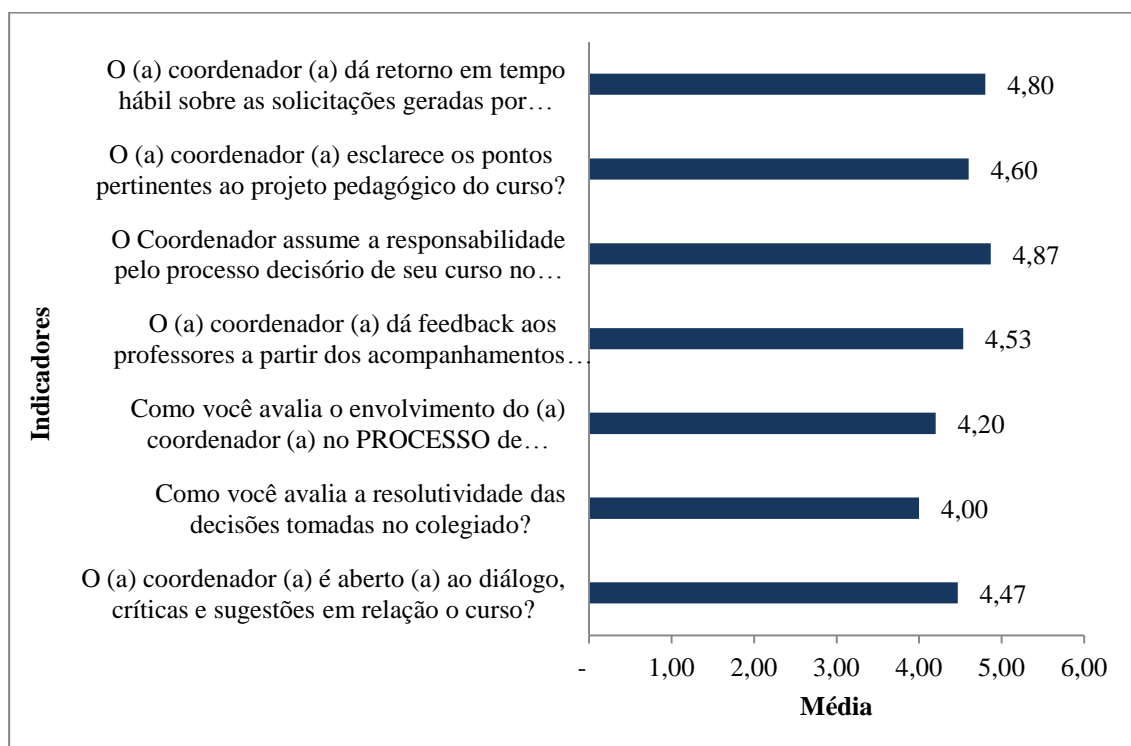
Indicadores

O (a) coordenador (a) dá retorno em tempo hábil sobre as solicitações geradas por…
4,80

O (a) coordenador (a) esclarece os pontos pertinentes ao projeto pedagógico do curso?
4,60

O Coordenador assume a responsabilidade pelo processo decisório de seu curso no…
4,87

O (a) coordenador (a) dá feedback aos professores a partir dos acompanhamentos…
4,53

Como você avalia o envolvimento do (a) coordenador (a) no PROCESSO de…
4,20

Como você avalia a resolutividade das decisões tomadas no colegiado?
4,00

O (a) coordenador (a) é aberto (a) ao diálogo, críticas e sugestões em relação o curso?
4,47

- 1,00 2,00 3,00 4,00 5,00 6,00

Média